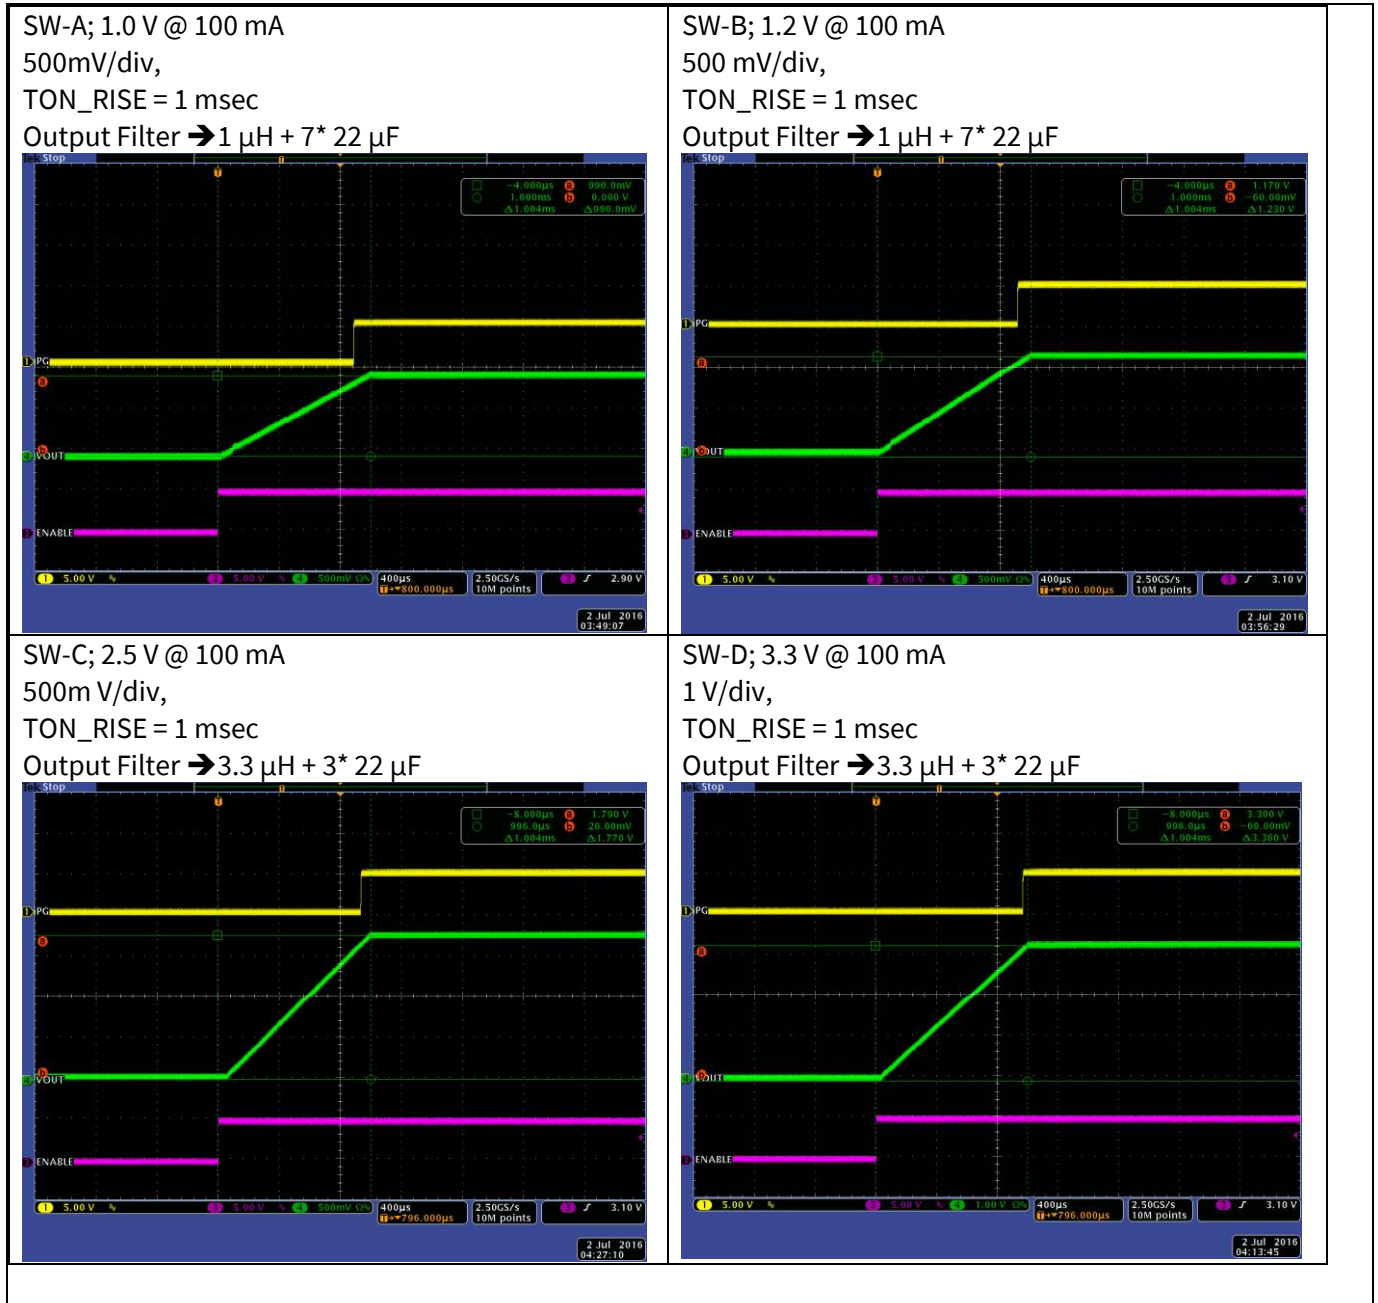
| SW-A; 1.0 V @ 100 mA<br>500mV/div,<br>TON_RISE = 1 msec<br>Output Filter ➔1 µH + 7* 22 µF | SW-B; 1.2 V @ 100 mA<br>500 mV/div,<br>TON_RISE = 1 msec<br>Output Filter ➔1 µH + 7* 22 µF |
|---|---|
| Tek Stop<br>−4.000µs a 990.0mV<br>1.000ms b 0.000 V<br>Δ1.004ms Δ990.0mV<br>PG<br>a<br>b<br>VOUT<br>ENABLE<br>1 5.00 V<br>3 5.00 V 4 500mV<br>400µs<br>T→800.000µs<br>2.50GS/s<br>10M points<br>3 2.90 V<br>2 Jul 2016<br>03:49:07 | Tek Stop<br>−4.000µs a 1.170 V<br>1.000ms b −60.00mV<br>Δ1.004ms Δ1.230 V<br>PG<br>a<br>OUT<br>ENABLE<br>1 5.00 V<br>3 5.00 V 4 500mV<br>400µs<br>T→800.000µs<br>2.50GS/s<br>10M points<br>3 3.10 V<br>2 Jul 2016<br>03:56:29 |
| SW-C; 2.5 V @ 100 mA<br>500m V/div,<br>TON_RISE = 1 msec<br>Output Filter ➔3.3 µH + 3* 22 µF | SW-D; 3.3 V @ 100 mA<br>1 V/div,<br>TON_RISE = 1 msec<br>Output Filter ➔3.3 µH + 3* 22 µF |
| Tek Stop<br>−8.000µs a 1.790 V<br>996.0µs b 20.00mV<br>Δ1.004ms Δ1.770 V<br>PG<br>a<br>b<br>VOUT<br>ENABLE<br>1 5.00 V<br>3 5.00 V 4 500mV<br>400µs<br>T→796.000µs<br>2.50GS/s<br>10M points<br>3 3.10 V<br>2 Jul 2016<br>04:27:10 | Tek Stop<br>−8.000µs a 3.300 V<br>996.0µs b −60.00mV<br>Δ1.004ms Δ3.360 V<br>PG<br>a<br>OUT<br>ENABLE<br>1 5.00 V<br>3 5.00 V 4 1.00 V<br>400µs<br>T→796.000µs<br>2.50GS/s<br>10M points<br>3 3.10 V<br>2 Jul 2016<br>04:13:45 |